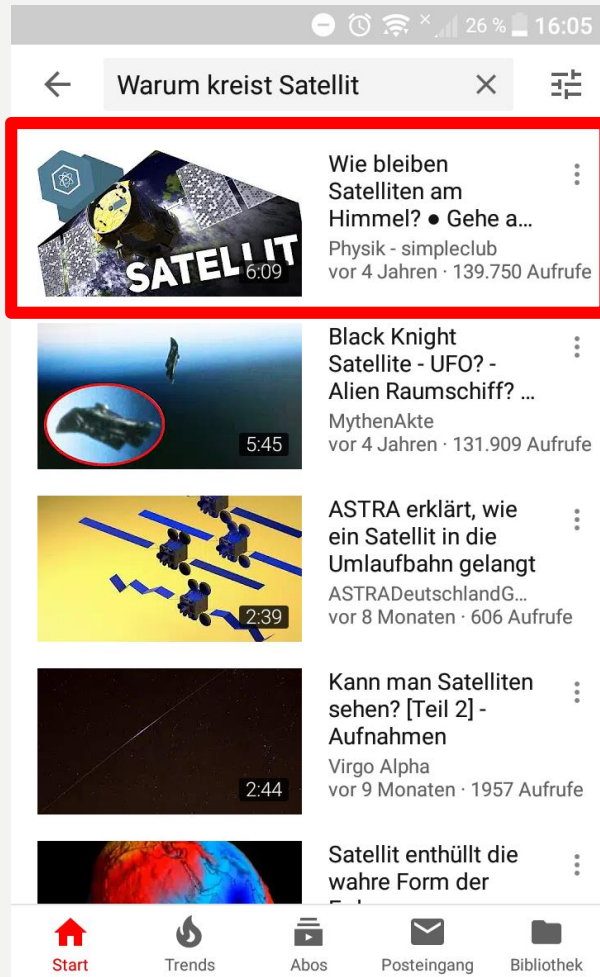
26 % 16:05

Warum kreist Satellit

SATELLIT
6:09
Wie bleiben Satelliten am Himmel? ● Gehe a...
Physik - simpleclub
vor 4 Jahren · 139.750 Aufrufe

5:45
Black Knight Satellite - UFO? - Alien Raumschiff? ...
MythenAkte
vor 4 Jahren · 131.909 Aufrufe

2:39
ASTRA erklärt, wie ein Satellit in die Umlaufbahn gelangt
ASTRADeutschlandG...
vor 8 Monaten · 606 Aufrufe

2:44
Kann man Satelliten sehen? [Teil 2] - Aufnahmen
Virgo Alpha
vor 9 Monaten · 1957 Aufrufe

Satellit enthüllt die wahre Form der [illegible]

Start
Trends
Abos
Posteingang
Bibliothek